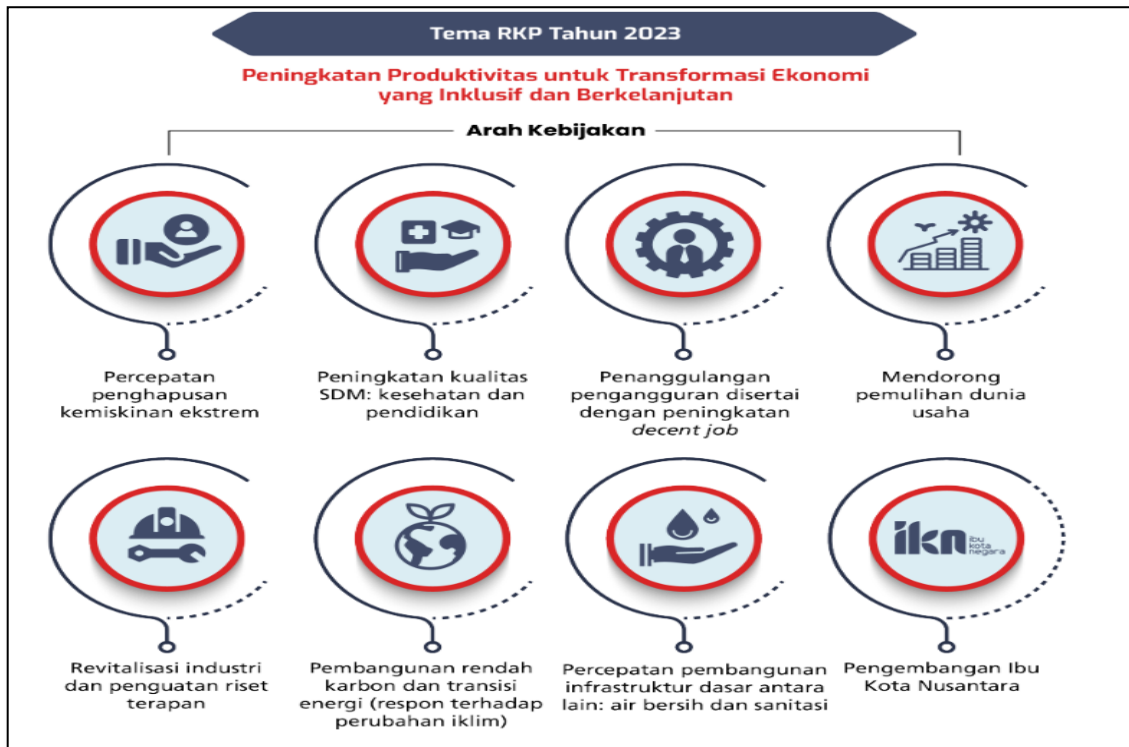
Tema RKP Tahun 2023

Peningkatan Produktivitas untuk Transformasi Ekonomi yang Inklusif dan Berkelanjutan

Arah Kebijakan

Percepatan penghapusan kemiskinan ekstrem

Peningkatan kualitas SDM: kesehatan dan pendidikan

Penanggulangan pengangguran disertai dengan peningkatan *decent job*

Mendorong pemulihan dunia usaha

Revitalisasi industri dan penguatan riset terapan

Pembangunan rendah karbon dan transisi energi (respon terhadap perubahan iklim)

Percepatan pembangunan infrastruktur dasar antara lain: air bersih dan sanitasi

ikn ibu kota negara

Pengembangan Ibu Kota Nusantara